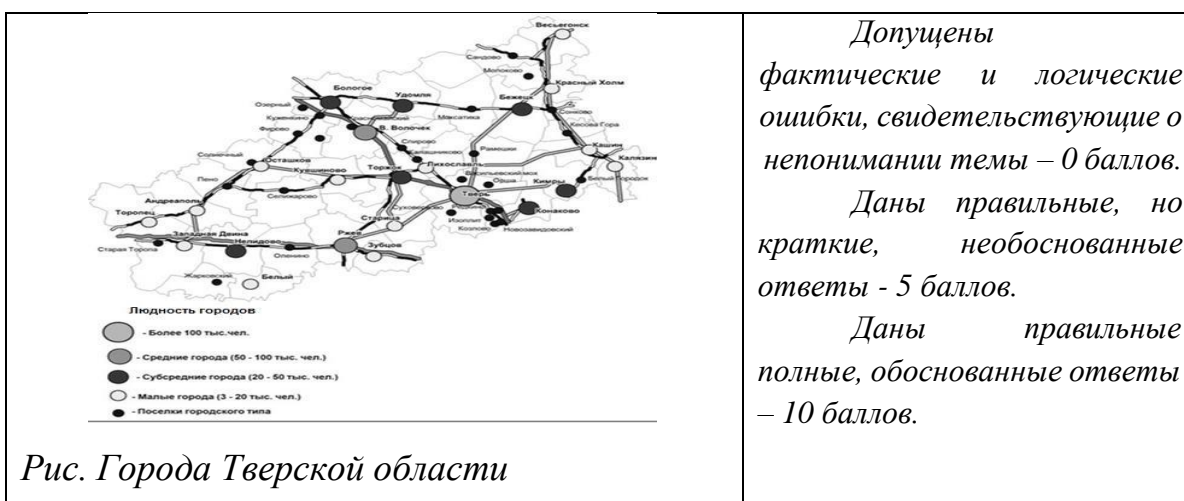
| Весьегонск, Сандово, Молоково, Красный Холм, Бологое, Удомля, Бежецк, Озерный, Кесова Гора, Кузнечиха, Максатиха, Фирово, В. Волочек, Кашин, Спирово, Рамешки, Калязин, Солнечный, Осташков, Торжок, Лихославль, Кувшиново, Пено, Белый Городок, Кимры, Селижарово, Тверь, Андреаполь, Конаково, Торопец, Старица, Западная Двина, Нелидово, Ржев, Зубцов, Старая Торопа, Оленино, Жарковский, Белый<br>Людность городов<br>- Более 100 тыс.чел.<br>- Средние города (50 - 100 тыс. чел.)<br>- Субсредние города (20 - 50 тыс. чел.)<br>- Малые города (3 - 20 тыс. чел.)<br>- Поселки городского типа<br><br>Рис. Города Тверской области | Допущены фактические и логические ошибки, свидетельствующие о непонимании темы – 0 баллов.<br>Даны правильные, но краткие, необоснованные ответы - 5 баллов.<br>Даны правильные полные, обоснованные ответы – 10 баллов. |
|---|---|